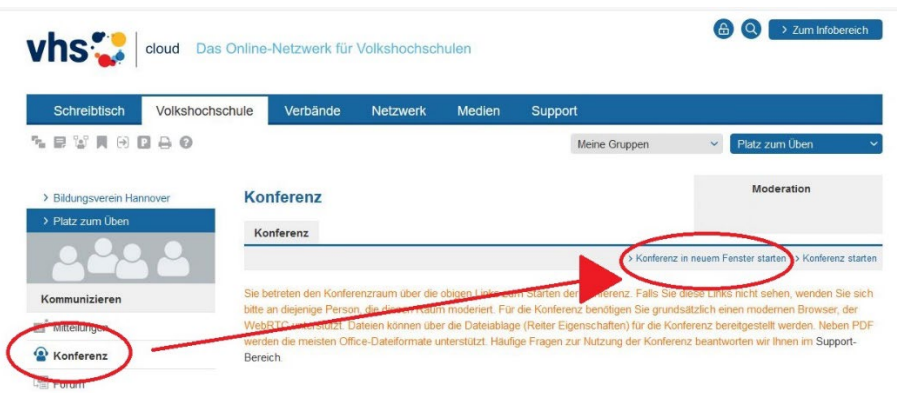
vhs cloud Das Online-Netzwerk für Volkshochschulen

> Zum Infobereich

Schreibtisch Volkshochschule Verbände Netzwerk Medien Support

Meine Gruppen

Platz zum Üben

> Bildungsverein Hannover

> Platz zum Üben

Kommunizieren

Mitteilungen

Konferenz

Forum

Konferenz

Moderation

Konferenz

> Konferenz in neuem Fenster starten > Konferenz starten

Sie betreten den Konferenzraum über die obigen Links zum Starten der Konferenz. Falls Sie diese Links nicht sehen, wenden Sie sich bitte an diejenige Person, die diesen Raum moderiert. Für die Konferenz benötigen Sie grundsätzlich einen modernen Browser, der WebRTC unterstützt. Dateien können über die Dateiablage (Reiter Eigenschaften) für die Konferenz bereitgestellt werden. Neben PDF werden die meisten Office-Dateiformate unterstützt. Häufige Fragen zur Nutzung der Konferenz beantworten wir Ihnen im Support-Bereich.